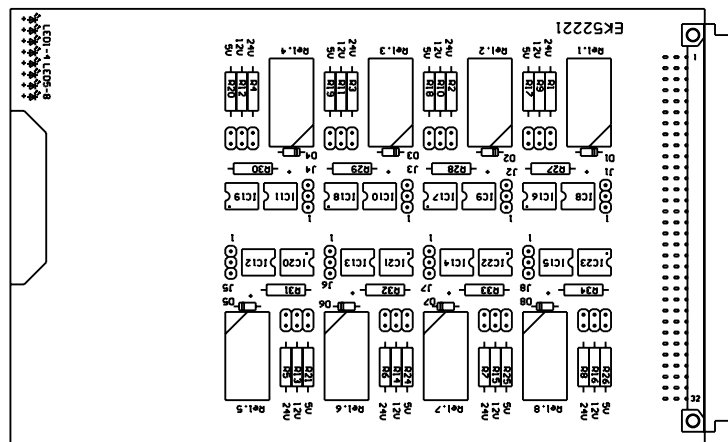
EK52221

1

32

LED1-LED8

Rel.1
Rel.2
Rel.3
Rel.4

24V 12V 5V
24V 12V 5V
24V 12V 5V
24V 12V 5V

R1 R9 R17
R2 R10 R18
R3 R11 R19
R4 R12 R20

D1 D2 D3 D4

R27 R28 R29 R30

J1 J2 J3 J4

IC8 IC16
IC9 IC17
IC10 IC18
IC11 IC19

IC23 IC15
IC22 IC14
IC21 IC13
IC20 IC12

J5 J6 J7 J8

R31 R32 R33 R34

D5 D6 D7 D8

R5 R13 R21
R6 R14 R22
R7 R15 R23
R8 R16 R24

Rel.5
Rel.6
Rel.7
Rel.8

24V 12V 5V
24V 12V 5V
24V 12V 5V
24V 12V 5V